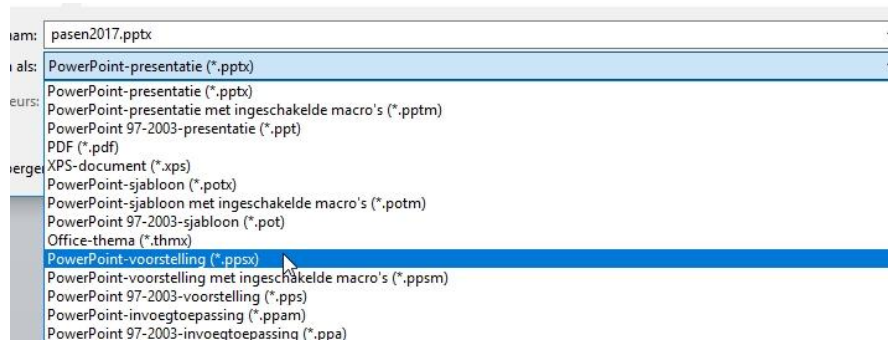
iam: pasen2017.pptx
i als: PowerPoint-presentatie (*.pptx)
eurs:
PowerPoint-presentatie (*.pptx)
PowerPoint-presentatie met ingeschakelde macro's (*.pptm)
PowerPoint 97-2003-presentatie (*.ppt)
PDF (*.pdf)
erge XPS-document (*.xps)
PowerPoint-sjabloon (*.potx)
PowerPoint-sjabloon met ingeschakelde macro's (*.potm)
PowerPoint 97-2003-sjabloon (*.pot)
Office-thema (*.thmx)
PowerPoint-voorstelling (*.ppsx)
PowerPoint-voorstelling met ingeschakelde macro's (*.ppsm)
PowerPoint 97-2003-voorstelling (*.pps)
PowerPoint-invoegtoepassing (*.ppam)
PowerPoint 97-2003-invoegtoepassing (*.ppa)